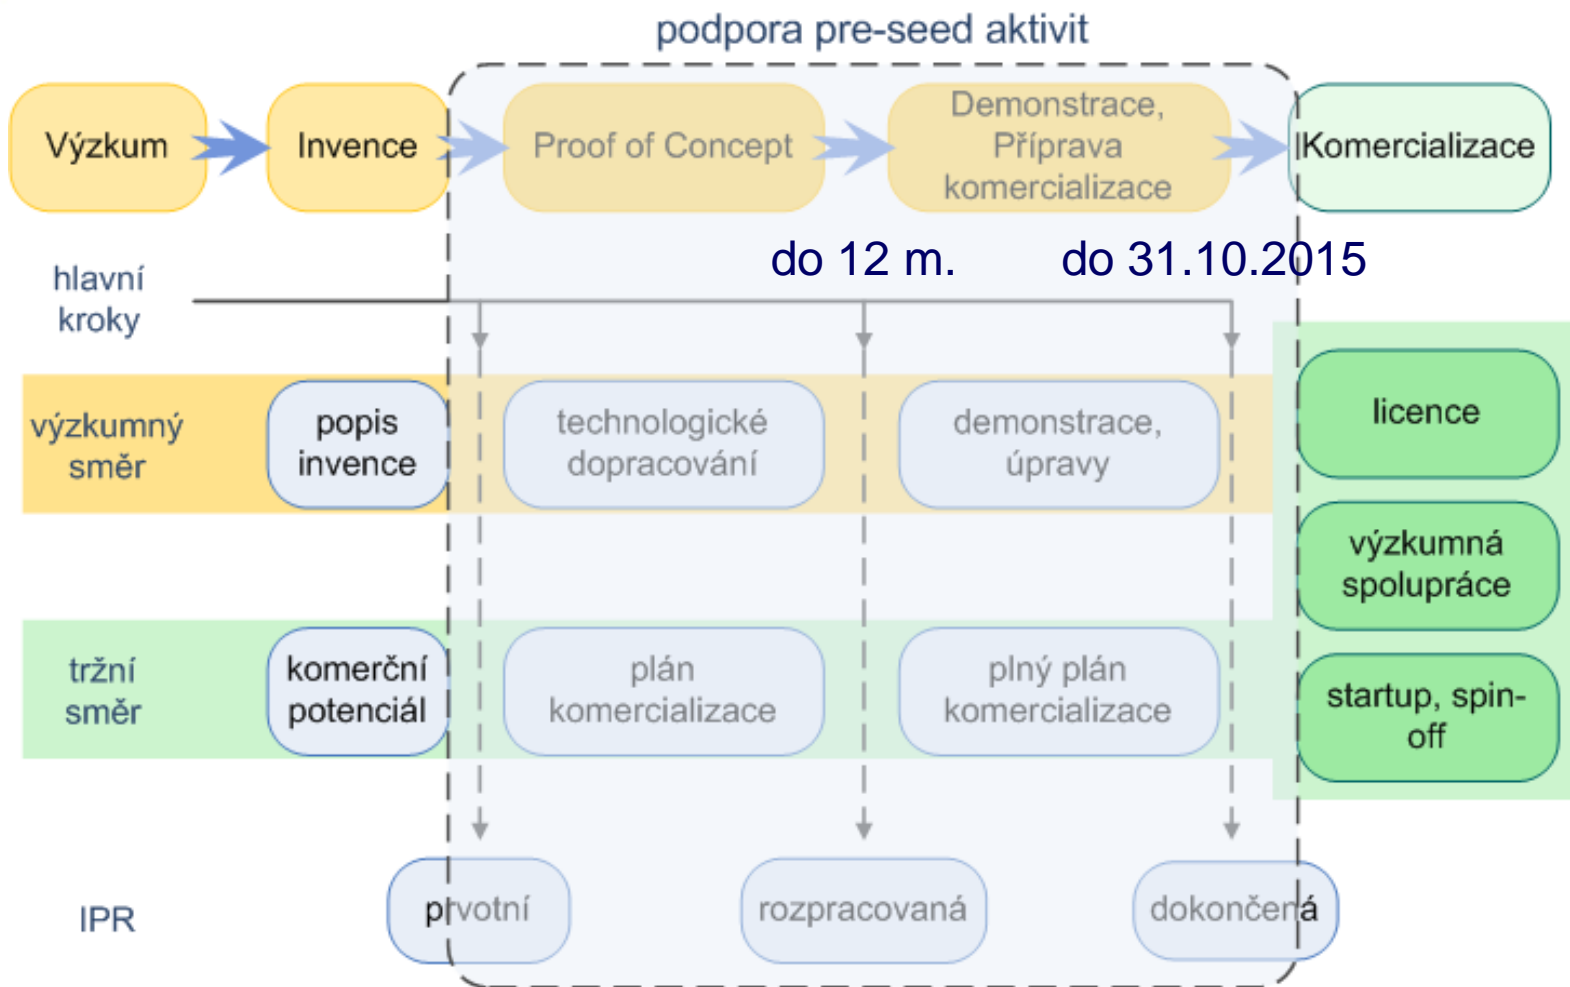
podpora pre-seed aktivit

Výzkum

Invence

Proof of Concept

Demonstrace, Příprava komercializace

Komercializace

do 12 m.

do 31.10.2015

hlavní kroky

výzkumný směr

popis invence

technologické dopracování

demonstrace, úpravy

licence

výzkumná spolupráce

tržní směr

komerční potenciál

plán komercializace

plný plán komercializace

startup, spin-off

IPR

prvotní

rozpracovaná

dokončená